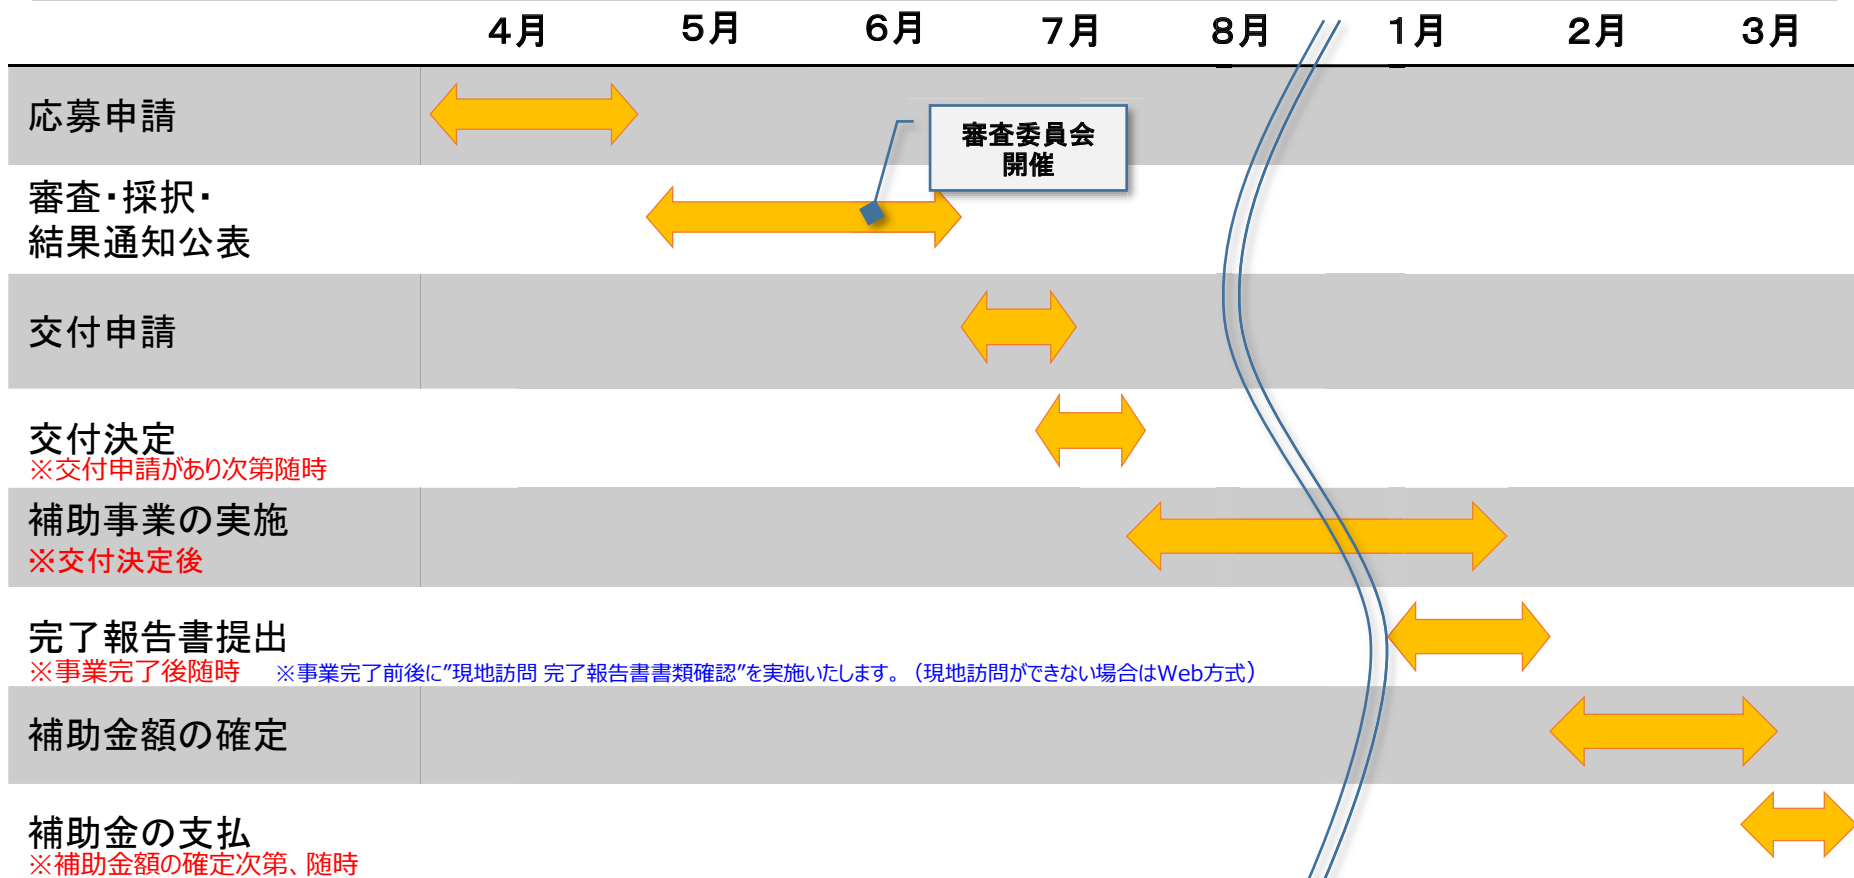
| | 4月 | 5月 | 6月 | 7月 | 8月 | 1月 | 2月 | 3月 |
|---|---|---|---|---|---|---|---|---|
| 応募申請 | | | | | | | | |
| 審査・採択・結果通知公表 | | | | | | | | |
| 交付申請 | | | | | | | | |
| 交付決定 ※交付申請があり次第随時 | | | | | | | | |
| 補助事業の実施 ※交付決定後 | | | | | | | | |
| 完了報告書提出 ※事業完了後随時 | | | | | | | | |
| 補助金額の確定 | | | | | | | | |
| 補助金の支払 ※補助金額の確定次第、随時 | | | | | | | | |

審査委員会開催

※事業完了前後に"現地訪問 完了報告書書類確認"を実施いたします。（現地訪問ができない場合はWeb方式）